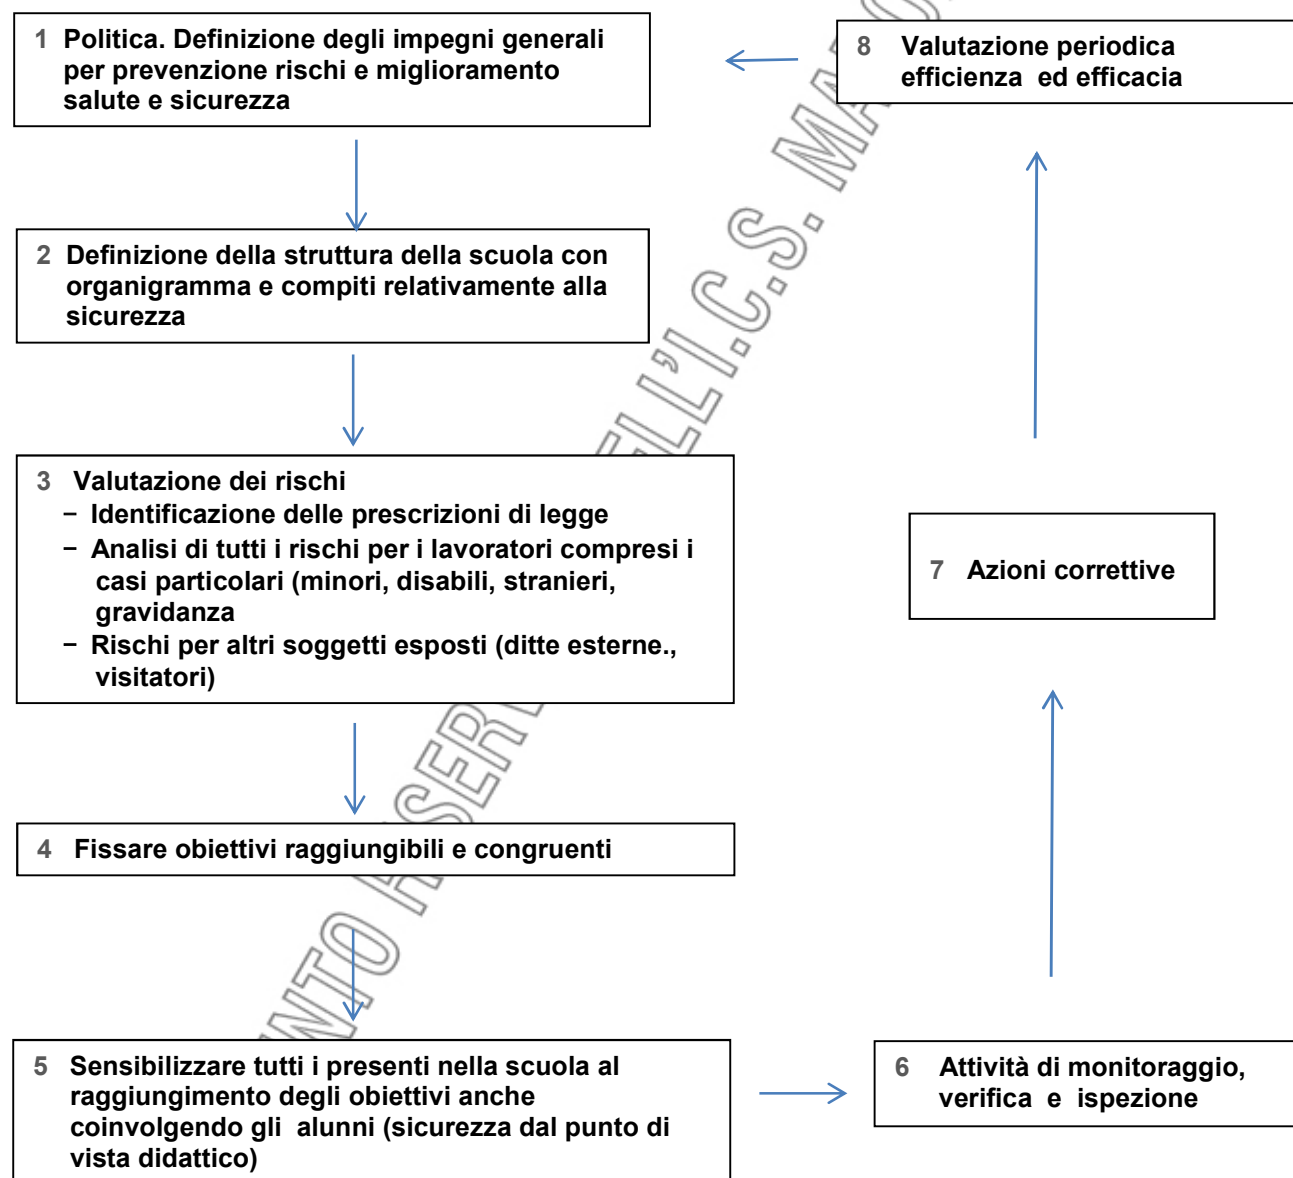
1 Politica. Definizione degli impegni generali per prevenzione rischi e miglioramento salute e sicurezza

8 Valutazione periodica efficienza ed efficacia

2 Definizione della struttura della scuola con organigramma e compiti relativamente alla sicurezza

3 Valutazione dei rischi
− Identificazione delle prescrizioni di legge
− Analisi di tutti i rischi per i lavoratori compresi i casi particolari (minori, disabili, stranieri, gravidanza
− Rischi per altri soggetti esposti (ditte esterne., visitatori)

7 Azioni correttive

4 Fissare obiettivi raggiungibili e congruenti

5 Sensibilizzare tutti i presenti nella scuola al raggiungimento degli obiettivi anche coinvolgendo gli alunni (sicurezza dal punto di vista didattico)

6 Attività di monitoraggio, verifica e ispezione

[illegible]NTO RISERV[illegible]ELL'I.C.S. MA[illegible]